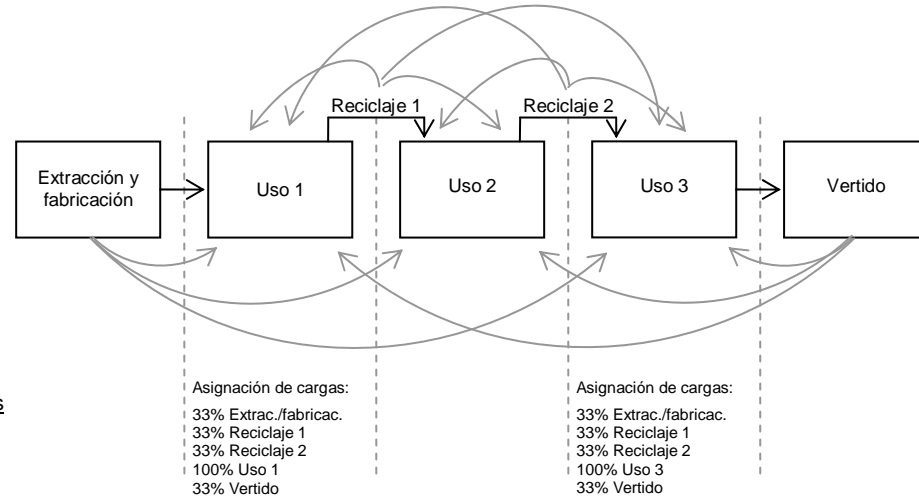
Reciclaje 1

Reciclaje 2

Extracción y fabricación

Uso 1

Uso 2

Uso 3

Vertido

Asignación de cargas:

33% Extrac./fabricac.
33% Reciclaje 1
33% Reciclaje 2
100% Uso 1
33% Vertido

Asignación de cargas:

33% Extrac./fabricac.
33% Reciclaje 1
33% Reciclaje 2
100% Uso 3
33% Vertido